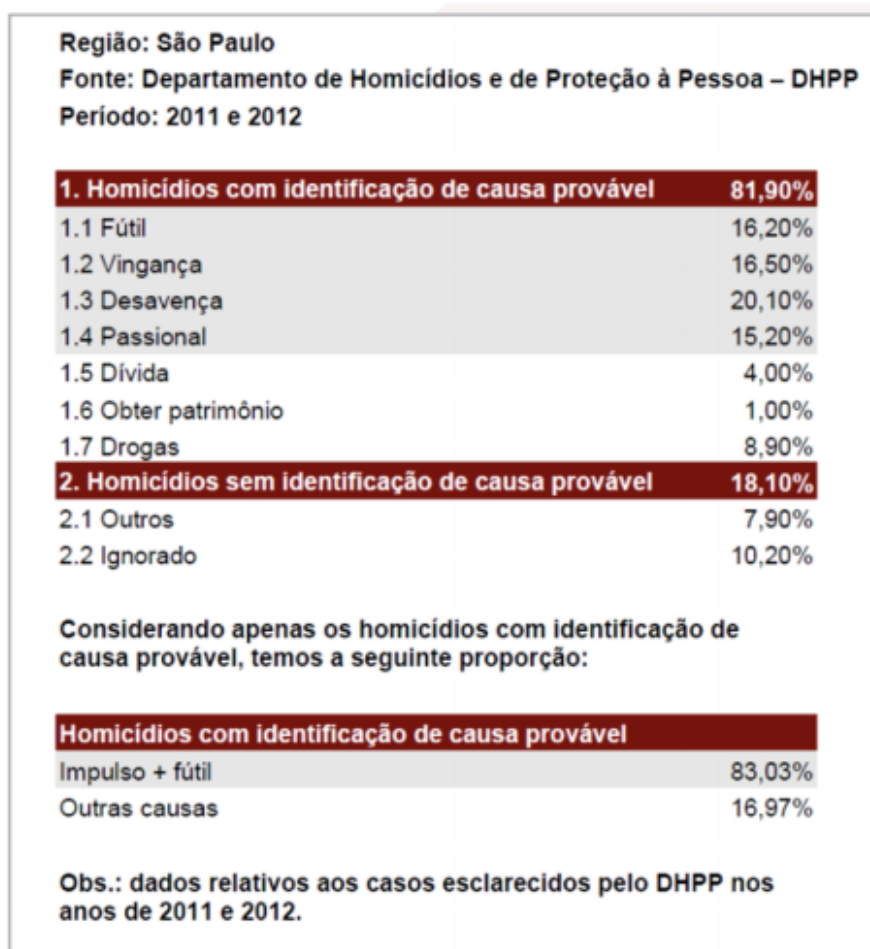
Região: São Paulo
Fonte: Departamento de Homicídios e de Proteção à Pessoa – DHPP
Período: 2011 e 2012

| 1. Homicídios com identificação de causa provável | 81,90% |
|---|---|
| 1.1 Fútil | 16,20% |
| 1.2 Vingança | 16,50% |
| 1.3 Desavença | 20,10% |
| 1.4 Passional | 15,20% |
| 1.5 Dívida | 4,00% |
| 1.6 Obter patrimônio | 1,00% |
| 1.7 Drogas | 8,90% |
| 2. Homicídios sem identificação de causa provável | 18,10% |
| 2.1 Outros | 7,90% |
| 2.2 Ignorado | 10,20% |

Considerando apenas os homicídios com identificação de causa provável, temos a seguinte proporção:

| Homicídios com identificação de causa provável | |
|---|---|
| Impulso + fútil | 83,03% |
| Outras causas | 16,97% |

Obs.: dados relativos aos casos esclarecidos pelo DHPP nos anos de 2011 e 2012.